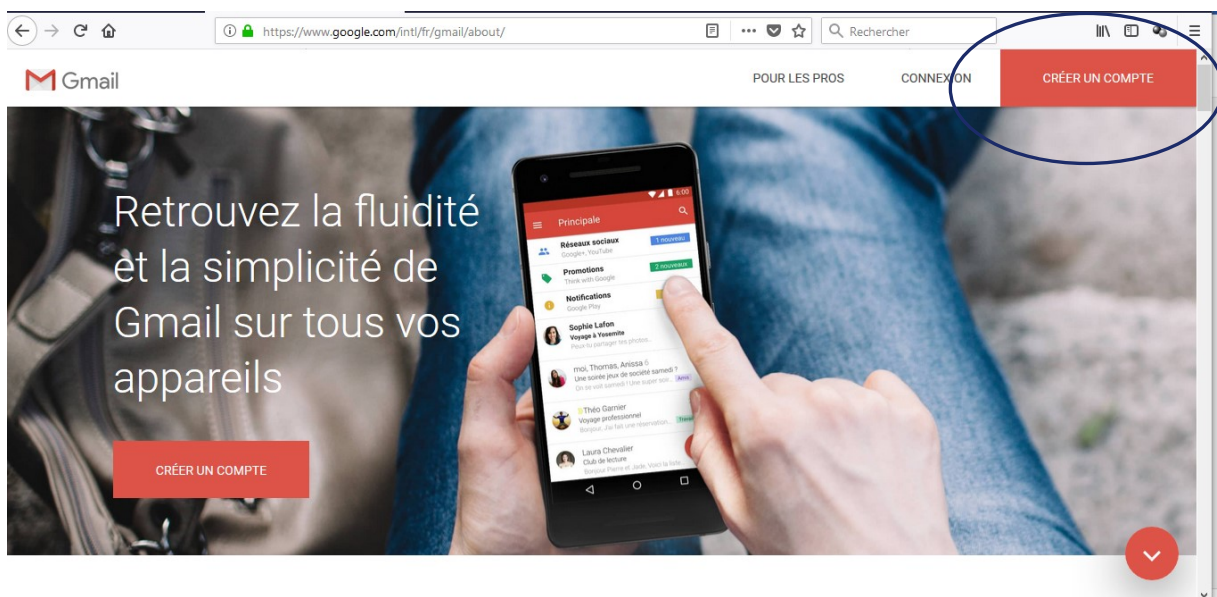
https://www.google.com/intl/fr/gmail/about/

Rechercher

Gmail

POUR LES PROS

CONNEXION

CRÉER UN COMPTE

Retrouvez la fluidité et la simplicité de Gmail sur tous vos appareils

CRÉER UN COMPTE

6:00

Principale

Réseaux sociaux
Google+, YouTube
1 nouveau

Promotions
Think with Google
2 nouveaux

Notifications
Google Play

Sophie Lafon
Voyage à Yosemite
Peux-tu partager tes photos...

moi, Thomas, Anissa 6
Une soirée jeux de société samedi ?
On se voit samedi ! Une super soi...

Théo Garnier
Voyage professionnel
Bonjour, J'ai fait une réservation...

Laura Chevalier
Club de lecture
Bonjour Pierre et Jade, Voici la liste...